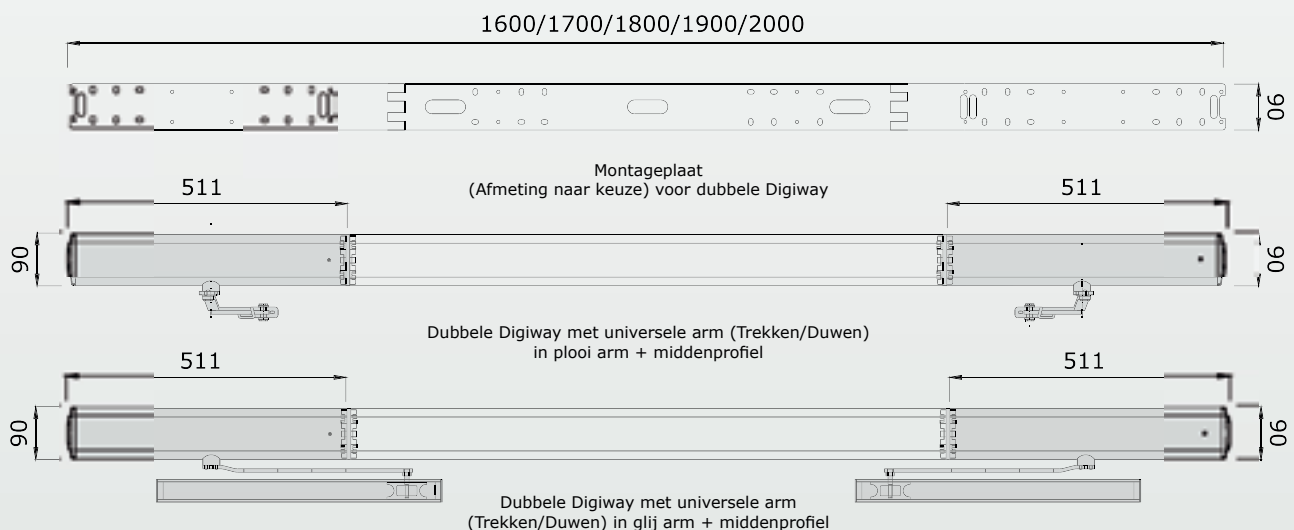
1600/1700/1800/1900/2000

90

Montageplaat
(Afmeting naar keuze) voor dubbele Digiway

511

511

90

90

Dubbele Digiway met universele arm (Trekken/Duwen)
in plooi arm + middenprofiel

511

511

90

90

Dubbele Digiway met universele arm
(Trekken/Duwen) in glij arm + middenprofiel